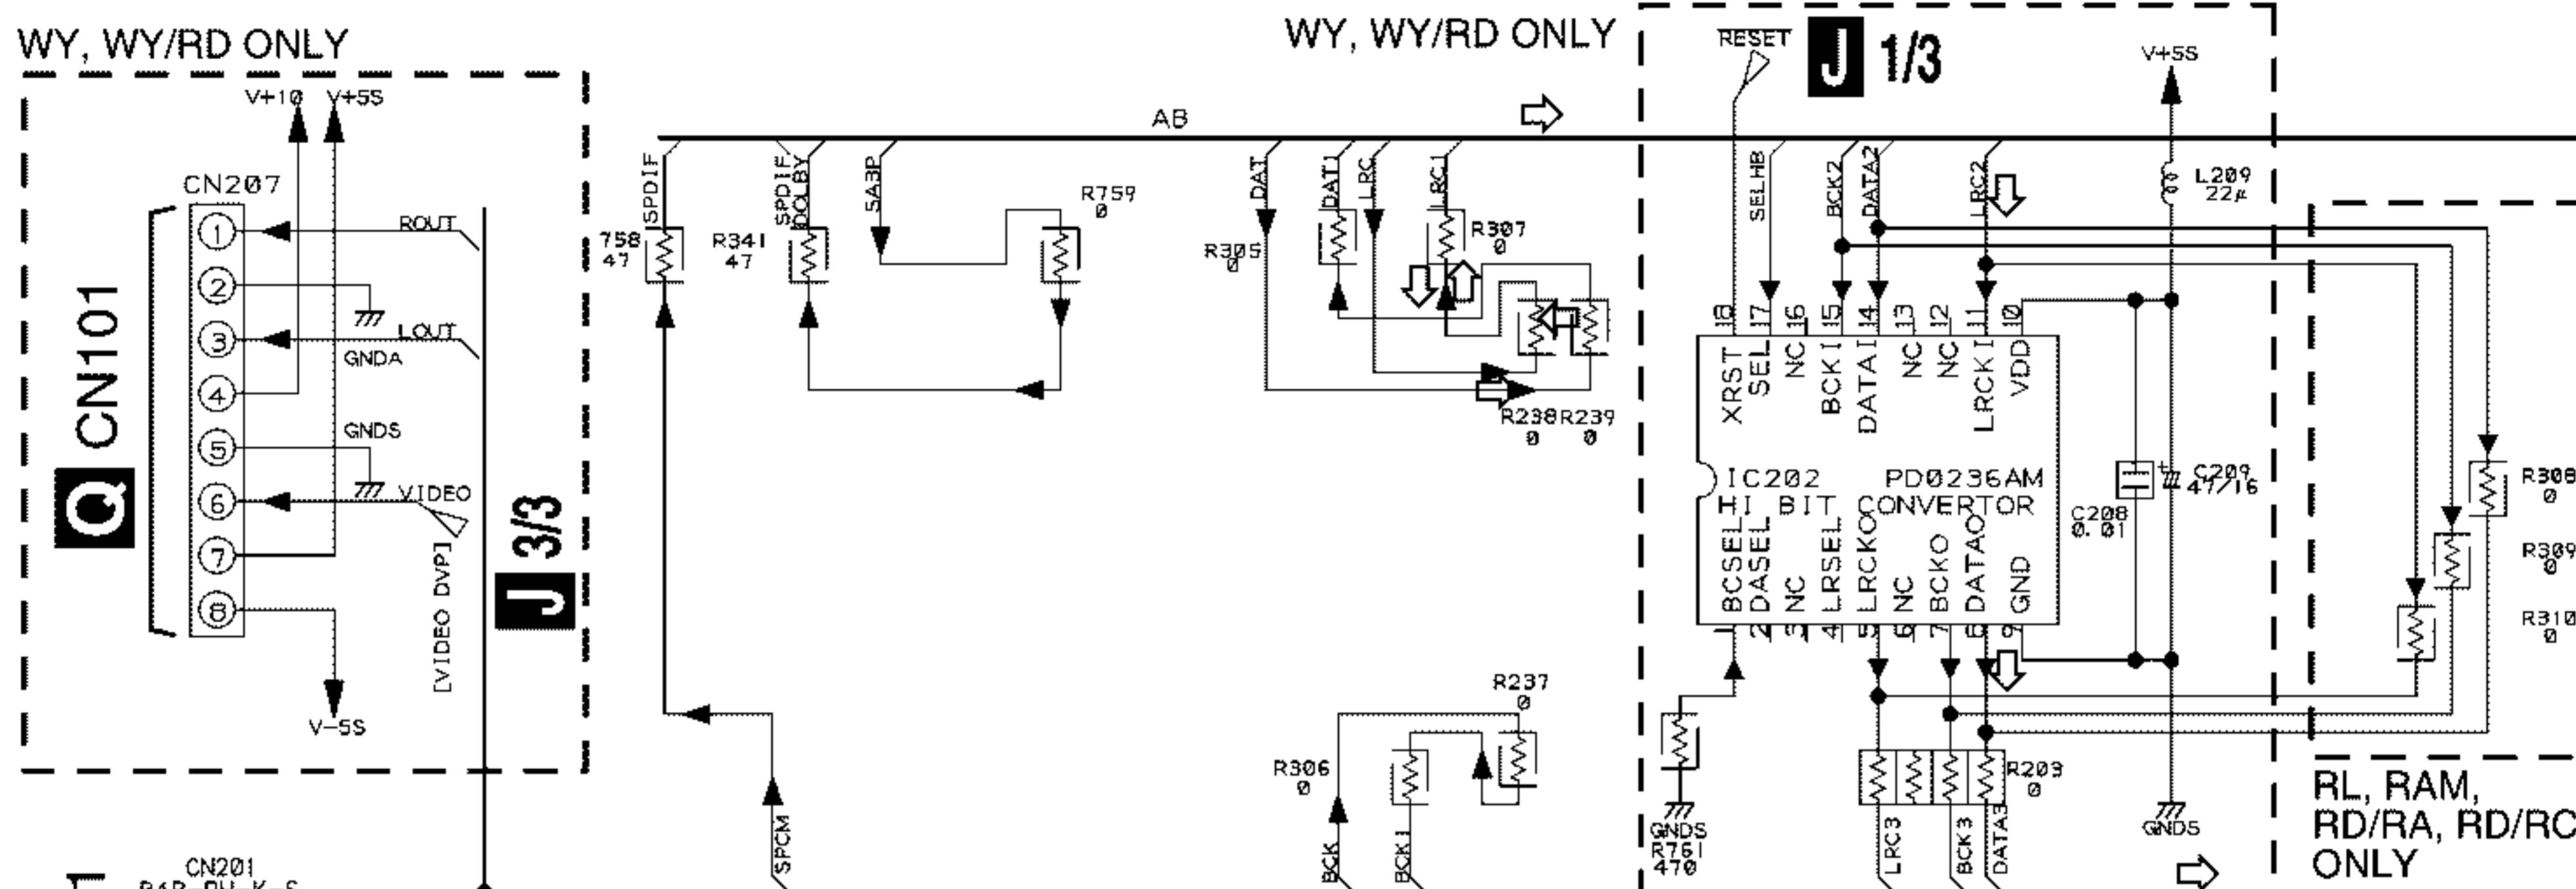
WY, WY/RD ONLY

V+10 V+5S

CN207

ROUT

1 2 3 4 5 6 7 8

LOUT

GNDA

GNDS

VIDEO

[VIDEO DVP]

V-5S

Q CN101

J 3/3

CN201

WY, WY/RD ONLY

AB

SPDIF

758 47

R341 47

SPDIF DOLBY

SA3P

R759 0

DAT

R305 0

DAT1

LRC

LRC1

R307 0

R238 0

R239 0

R237 0

R306 0

SPCM

BCK

BCK1

RESET

J 1/3

V+5S

SEL HB

BCK2

DATA2

LRC2

L209 22μ

18 17 16 15 14 13 12 11 10

XRST SEL NC BCKI DATAI NC NC LRCKI VDD

IC202 PD0236AM

HI BIT CONVERTOR

BCSEL DASEL NC LRSEL LRCKO NC BCKO DATAO GND

1 2 3 4 5 6 7 8 9

C208 0.01

C209 47/16

GNDS R761 470

R209 0

LRC3

BCK3

DATA3

GNDS

R308 0

R309 0

R310 0

RL, RAM, RD/RA, RD/RC ONLY